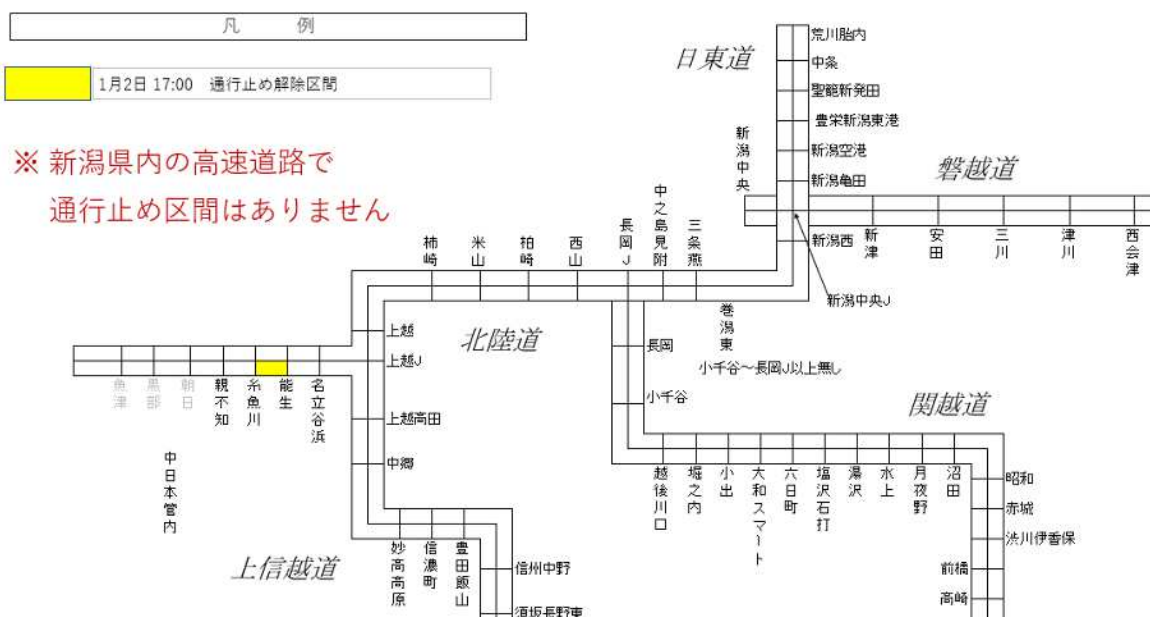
凡　　例

1月2日 17:00　通行止め解除区間

※ 新潟県内の高速道路で
通行止め区間はありません

日東道

荒川胎内
中条
聖籠新発田
豊栄新潟東港
新潟空港
新潟亀田
新潟中央
新潟西
新潟中央J

磐越道

新津
安田
三川
津川
西会津

柿崎
米山
柏崎
西山
長岡J
中之島見附
三条燕
巻潟東

北陸道

上越
上越J
上越高田
中郷

長岡
小千谷～長岡J以上無し
小千谷

関越道

魚津
黒部
朝日
親不知
糸魚川
能生
名立谷浜

中日本管内

越後川口
堀之内
小出
大和スマート
六日町
塩沢石打
湯沢
水上
月夜野
沼田
昭和
赤城
渋川伊香保
前橋
高崎

上信越道

妙高高原
信濃町
豊田飯山
信州中野
須坂長野東